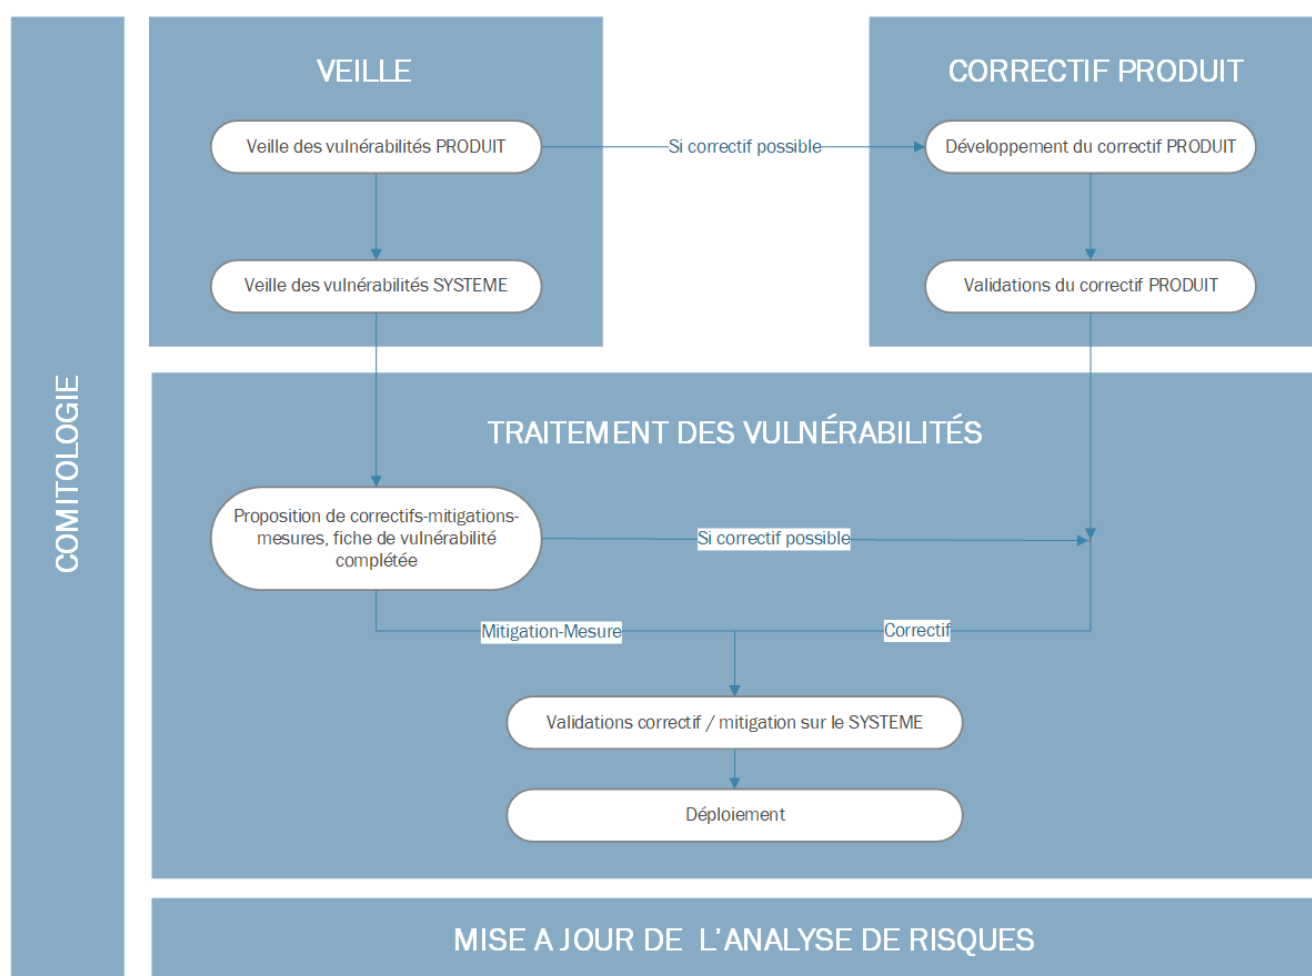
COMITOLOGIE

VEILLE

Veille des vulnérabilités PRODUIT

Si correctif possible

Veille des vulnérabilités SYSTEME

CORRECTIF PRODUIT

Développement du correctif PRODUIT

Validations du correctif PRODUIT

TRAITEMENT DES VULNÉRABILITÉS

Proposition de correctifs-mitigations-mesures, fiche de vulnérabilité complétée

Si correctif possible

Mitigation-Mesure

Correctif

Validations correctif / mitigation sur le SYSTEME

Déploiement

MISE A JOUR DE L'ANALYSE DE RISQUES